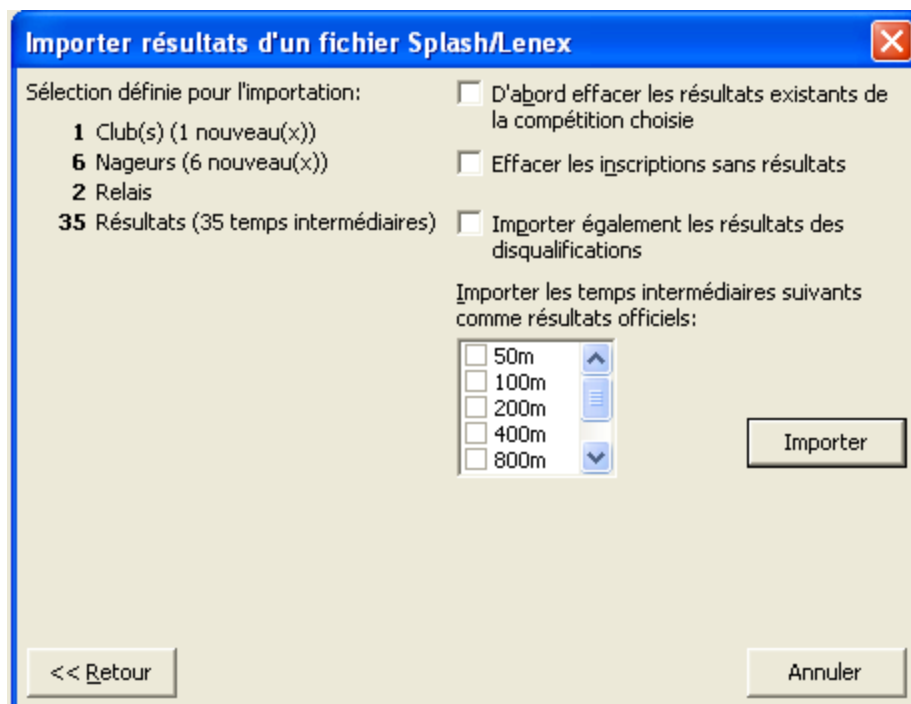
Importer résultats d'un fichier Splash/Lenex

Sélection définie pour l'importation:

1 Club(s) (1 nouveau(x))
6 Nageurs (6 nouveau(x))
2 Relais
35 Résultats (35 temps intermédiaires)

D'abord effacer les résultats existants de la compétition choisie

Effacer les inscriptions sans résultats

Importer également les résultats des disqualifications

Importer les temps intermédiaires suivants comme résultats officiels:

50m
100m
200m
400m
800m

Importer

<< Retour

Annuler